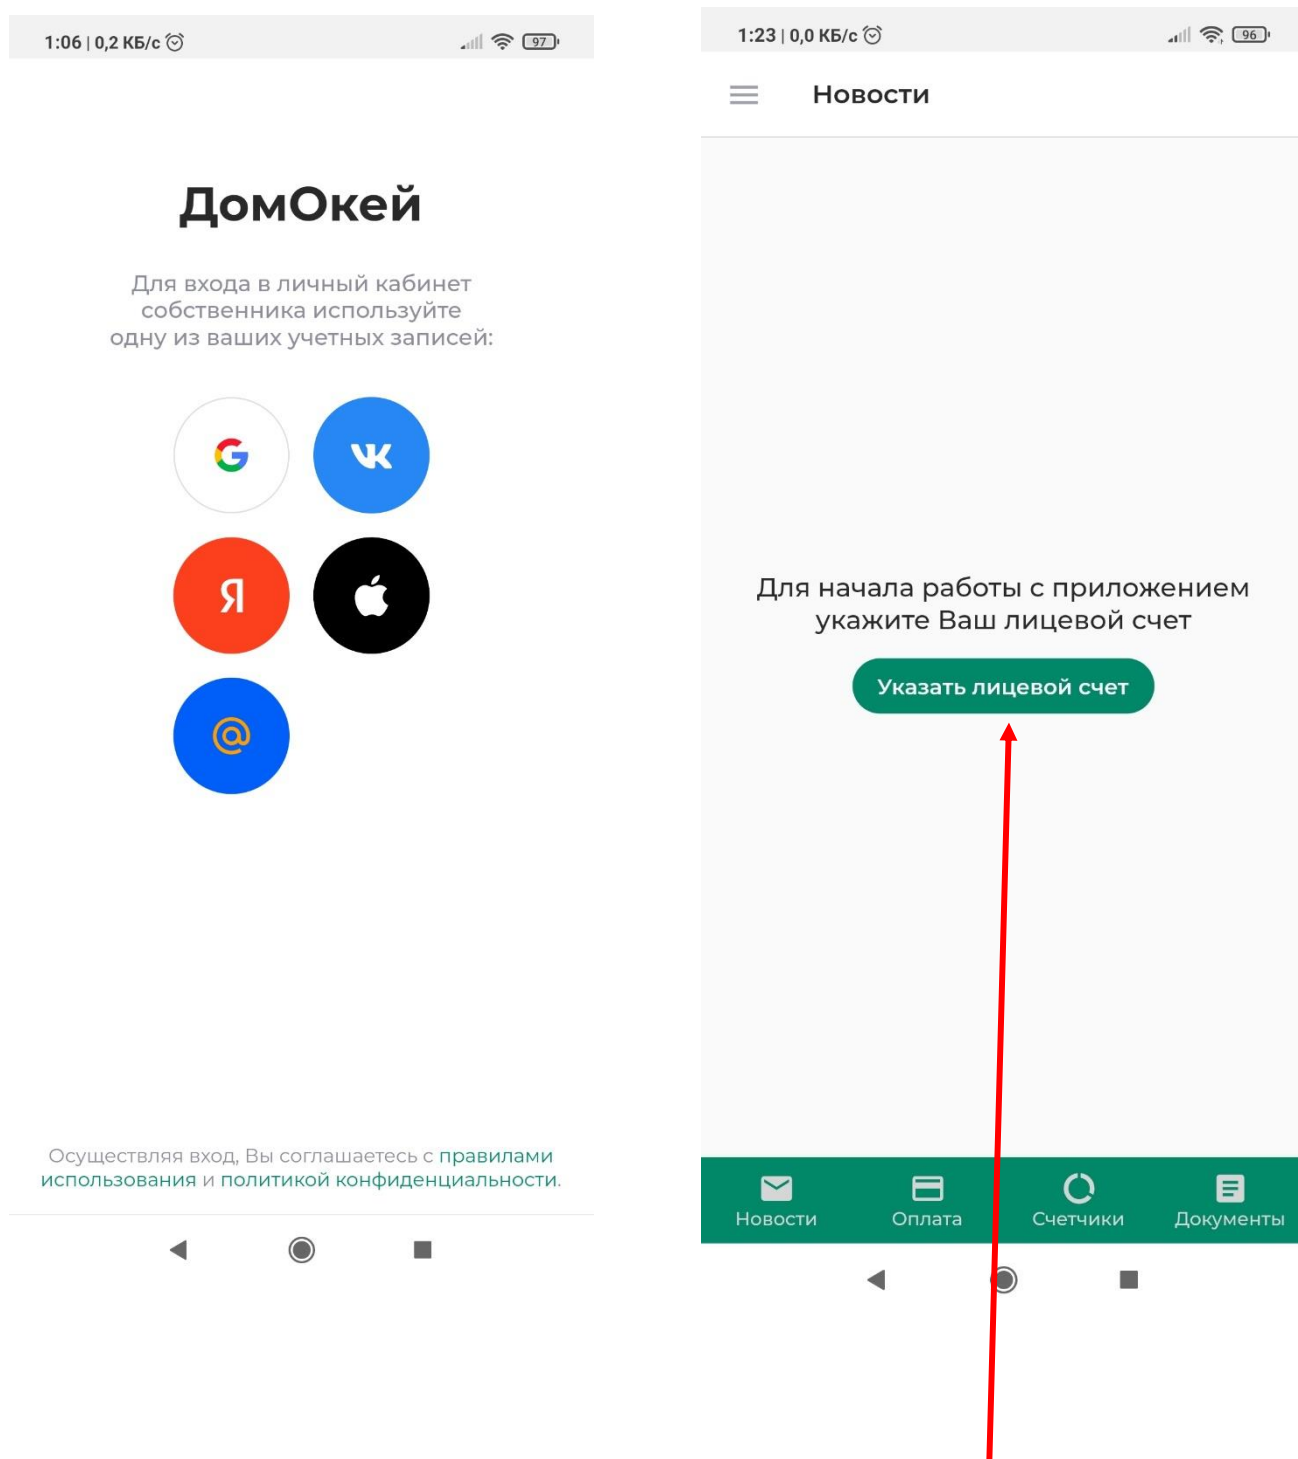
1:06 | 0,2 КБ/с 97

ДомОкей

Для входа в личный кабинет собственника используйте одну из ваших учетных записей:

Я

@

Осуществляя вход, Вы соглашаетесь с правилами использования и политикой конфиденциальности.

1:23 | 0,0 КБ/с 96

Новости

Для начала работы с приложением укажите Ваш лицевой счет

Указать лицевой счет

Новости
Оплата
Счетчики
Документы